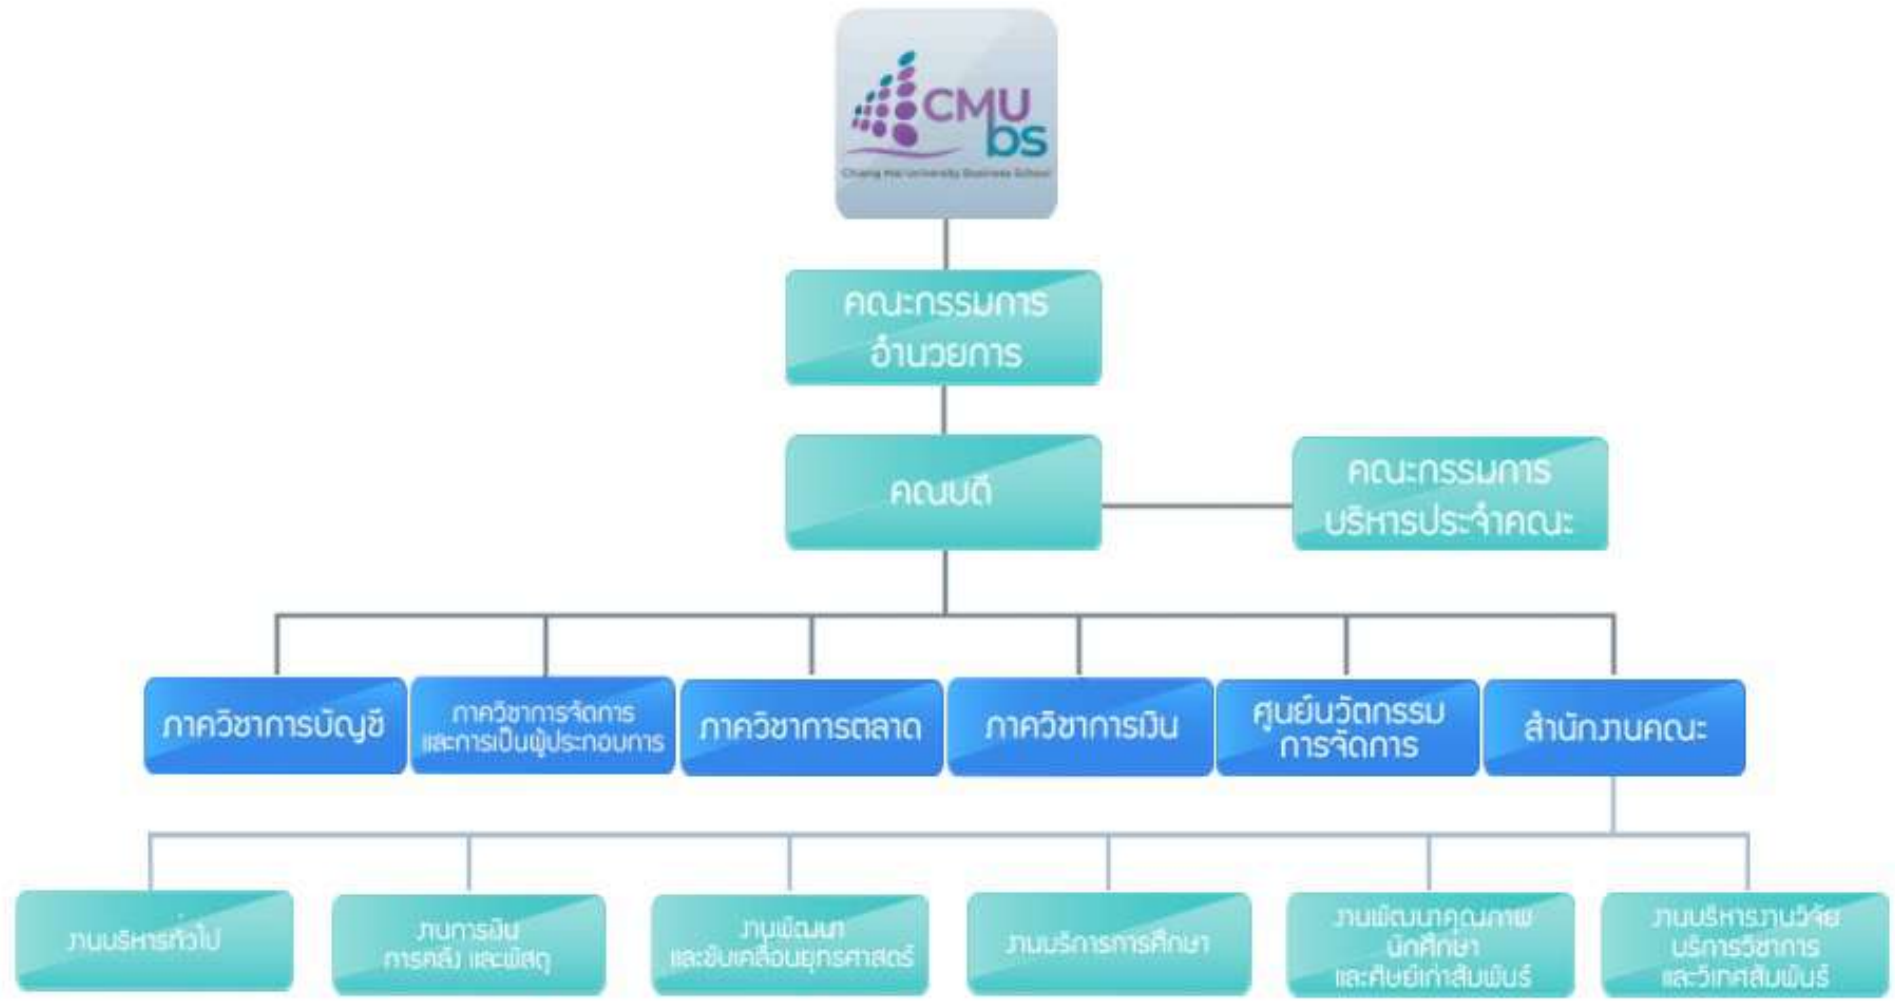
CMU bs
Chiang Mai University Business School

คณะกรรมการอำนวยการ

คณบดี

คณะกรรมการบริหารประจำคณะ

ภาควิชาการบัญชี

ภาควิชาการจัดการและการเป็นผู้ประกอบการ

ภาควิชาการตลาด

ภาควิชาการเงิน

ศูนย์นวัตกรรมการจัดการ

สำนักงานคณะ

งานบริหารทั่วไป

งานการเงิน การคลัง และพัสดุ

งานพัฒนาและขับเคลื่อนยุทธศาสตร์

งานบริการการศึกษา

งานพัฒนาคุณภาพนักศึกษา และศิษย์เก่าสัมพันธ์

งานบริหารงานวิจัย บริการวิชาการ และวิเทศสัมพันธ์